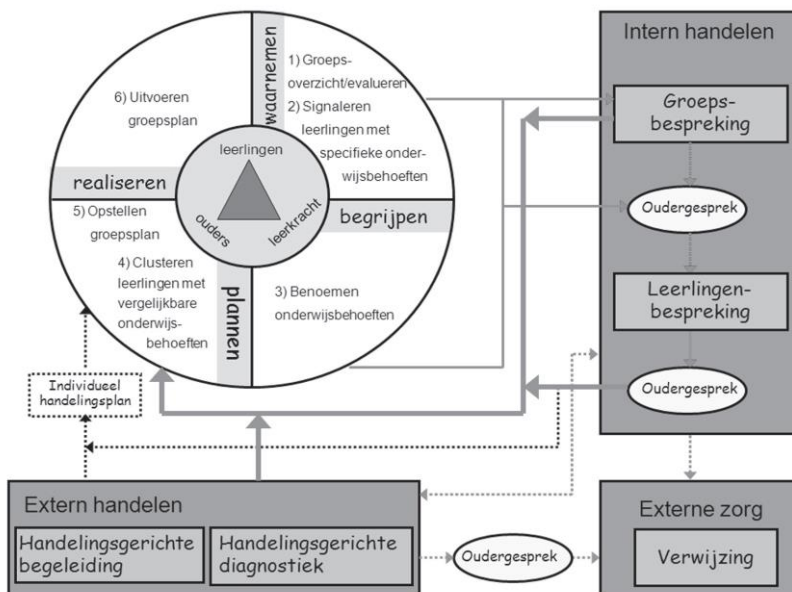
waarnemen

1) Groepsoverzicht/evalueren

2) Signaleren leerlingen met specifieke onderwijsbehoeften

begrijpen

3) Benoemen onderwijsbehoeften

plannen

4) Clusteren leerlingen met vergelijkbare onderwijsbehoeften

5) Opstellen groepsplan

realiseren

6) Uitvoeren groepsplan

leerlingen

ouders

leerkracht

Individueel handelingsplan

Intern handelen

Groepsbespreking

Oudergesprek

Leerlingenbespreking

Oudergesprek

Extern handelen

Handelingsgerichte begeleiding

Handelingsgerichte diagnostiek

Oudergesprek

Externe zorg

Verwijzing